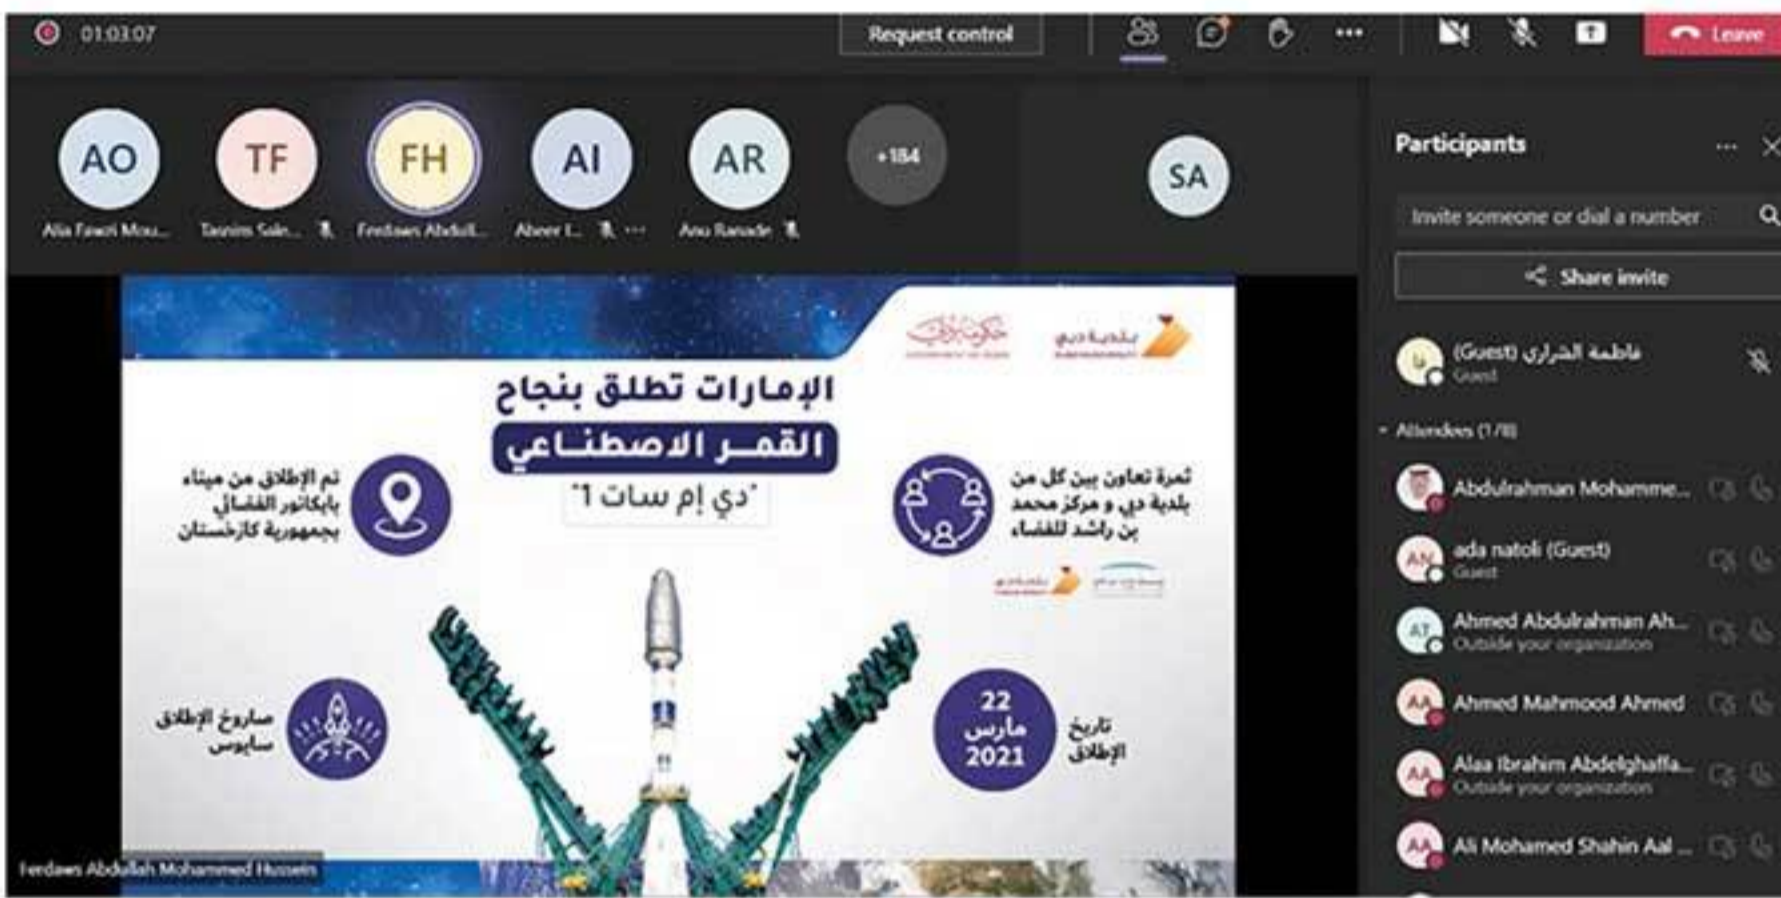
01:03:07

Request control

Leave

AO
Alia Fawzi Mou...

TF
Tasnim Sale...

FH
Ferdaws Abdull...

AI
Abeer I...

AR
Anu Ranade

+184

SA

Participants

Invite someone or dial a number

Share invite

(Guest) فاطمة الشراري
Guest

Attendees (178)

Abdulrahman Mohamme...

ada natoli (Guest)
Guest

Ahmed Abdulrahman Ah...
Outside your organization

Ahmed Mahmood Ahmed

Alaa Ibrahim Abdelghaffa...
Outside your organization

Ali Mohamed Shahin Aal ...

حكومة دبي

بلدية دبي

الإمارات تطلق بنجاح

القمر الاصطناعي

"دي إم سات 1"

تم الإطلاق من ميناء بايكانور الفضائي بجمهورية كازاخستان

ثمرة تعاون بين كل من بلدية دبي و مركز محمد بن راشد للفضاء

صاروخ الإطلاق سايوس

22 مارس 2021

تاريخ الإطلاق

Ferdaws Abdullah Mohammed Hussein